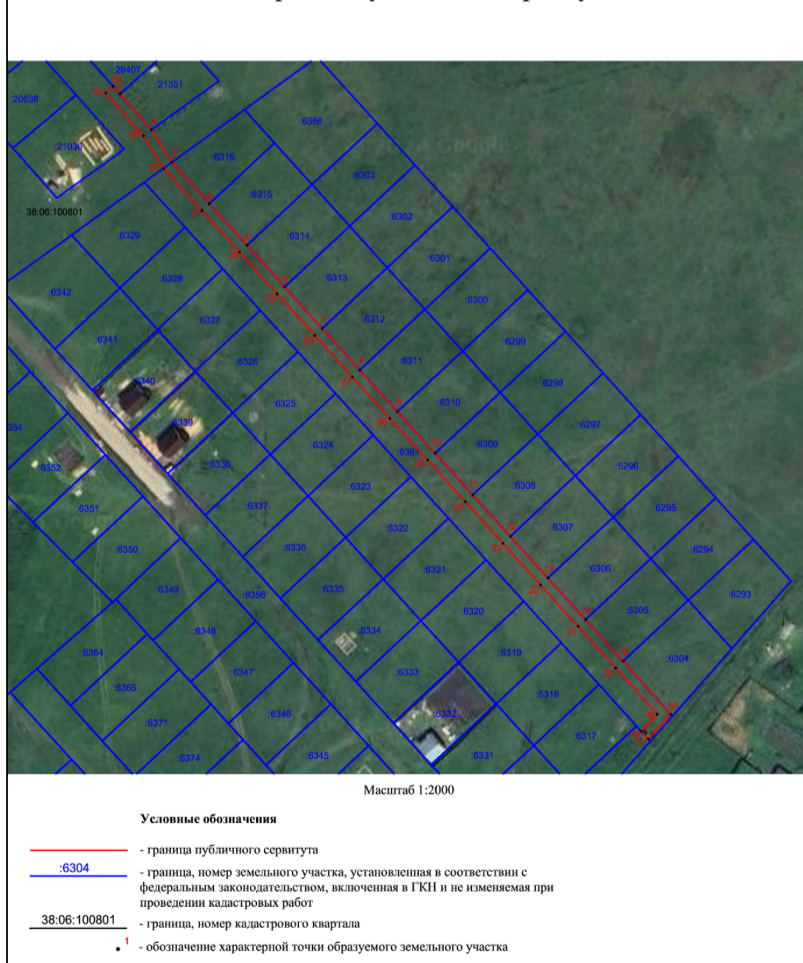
:29407
:21351
:20636
:21030
:6366
:6316
:6303
:6315
:6302
38:06:100801
:6329
:6314
:6301
:6328
:6313
:6300
:6342
:6327
:6312
:6299
:6341
:6326
:6311
:6298
:6340
:6325
:6310
:6297
:6339
:6324
:6309
:6296
:6338
:6352
:6323
:6308
:6295
:6351
:6337
:6322
:6307
:6294
:6350
:6336
:6321
:6306
:6293
:6349
:6356
:6335
:6320
:6305
:6348
:6334
:6319
:6304
:6364
:6347
:6333
:6318
:6365
:6346
:6332
:6317
:6371
:6374
:6345
:6331

Масштаб 1:2000

Условные обозначения

- граница публичного сервитута

:6304 - граница, номер земельного участка, установленная в соответствии с федеральным законодательством, включенная в ГКН и не изменяемая при проведении кадастровых работ

38:06:100801 - граница, номер кадастрового квартала

$^1$ - обозначение характерной точки образуемого земельного участка